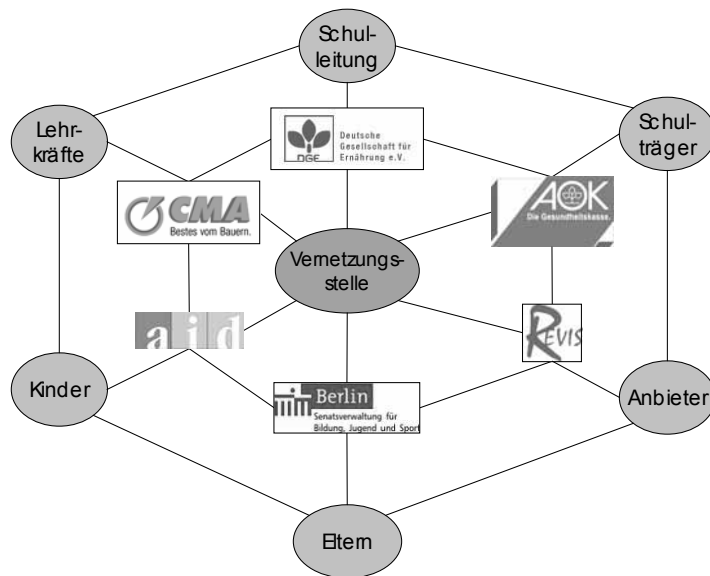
Schulleitung

Lehrkräfte

Deutsche Gesellschaft für Ernährung e.V.

DGE

Schulträger

CMA

Bestes vom Bauern.

AOK

Die Gesundheitskasse.

Vernetzungsstelle

aid

REVIS

Kinder

Berlin

Senatsverwaltung für Bildung, Jugend und Sport

Anbieter

Eltern